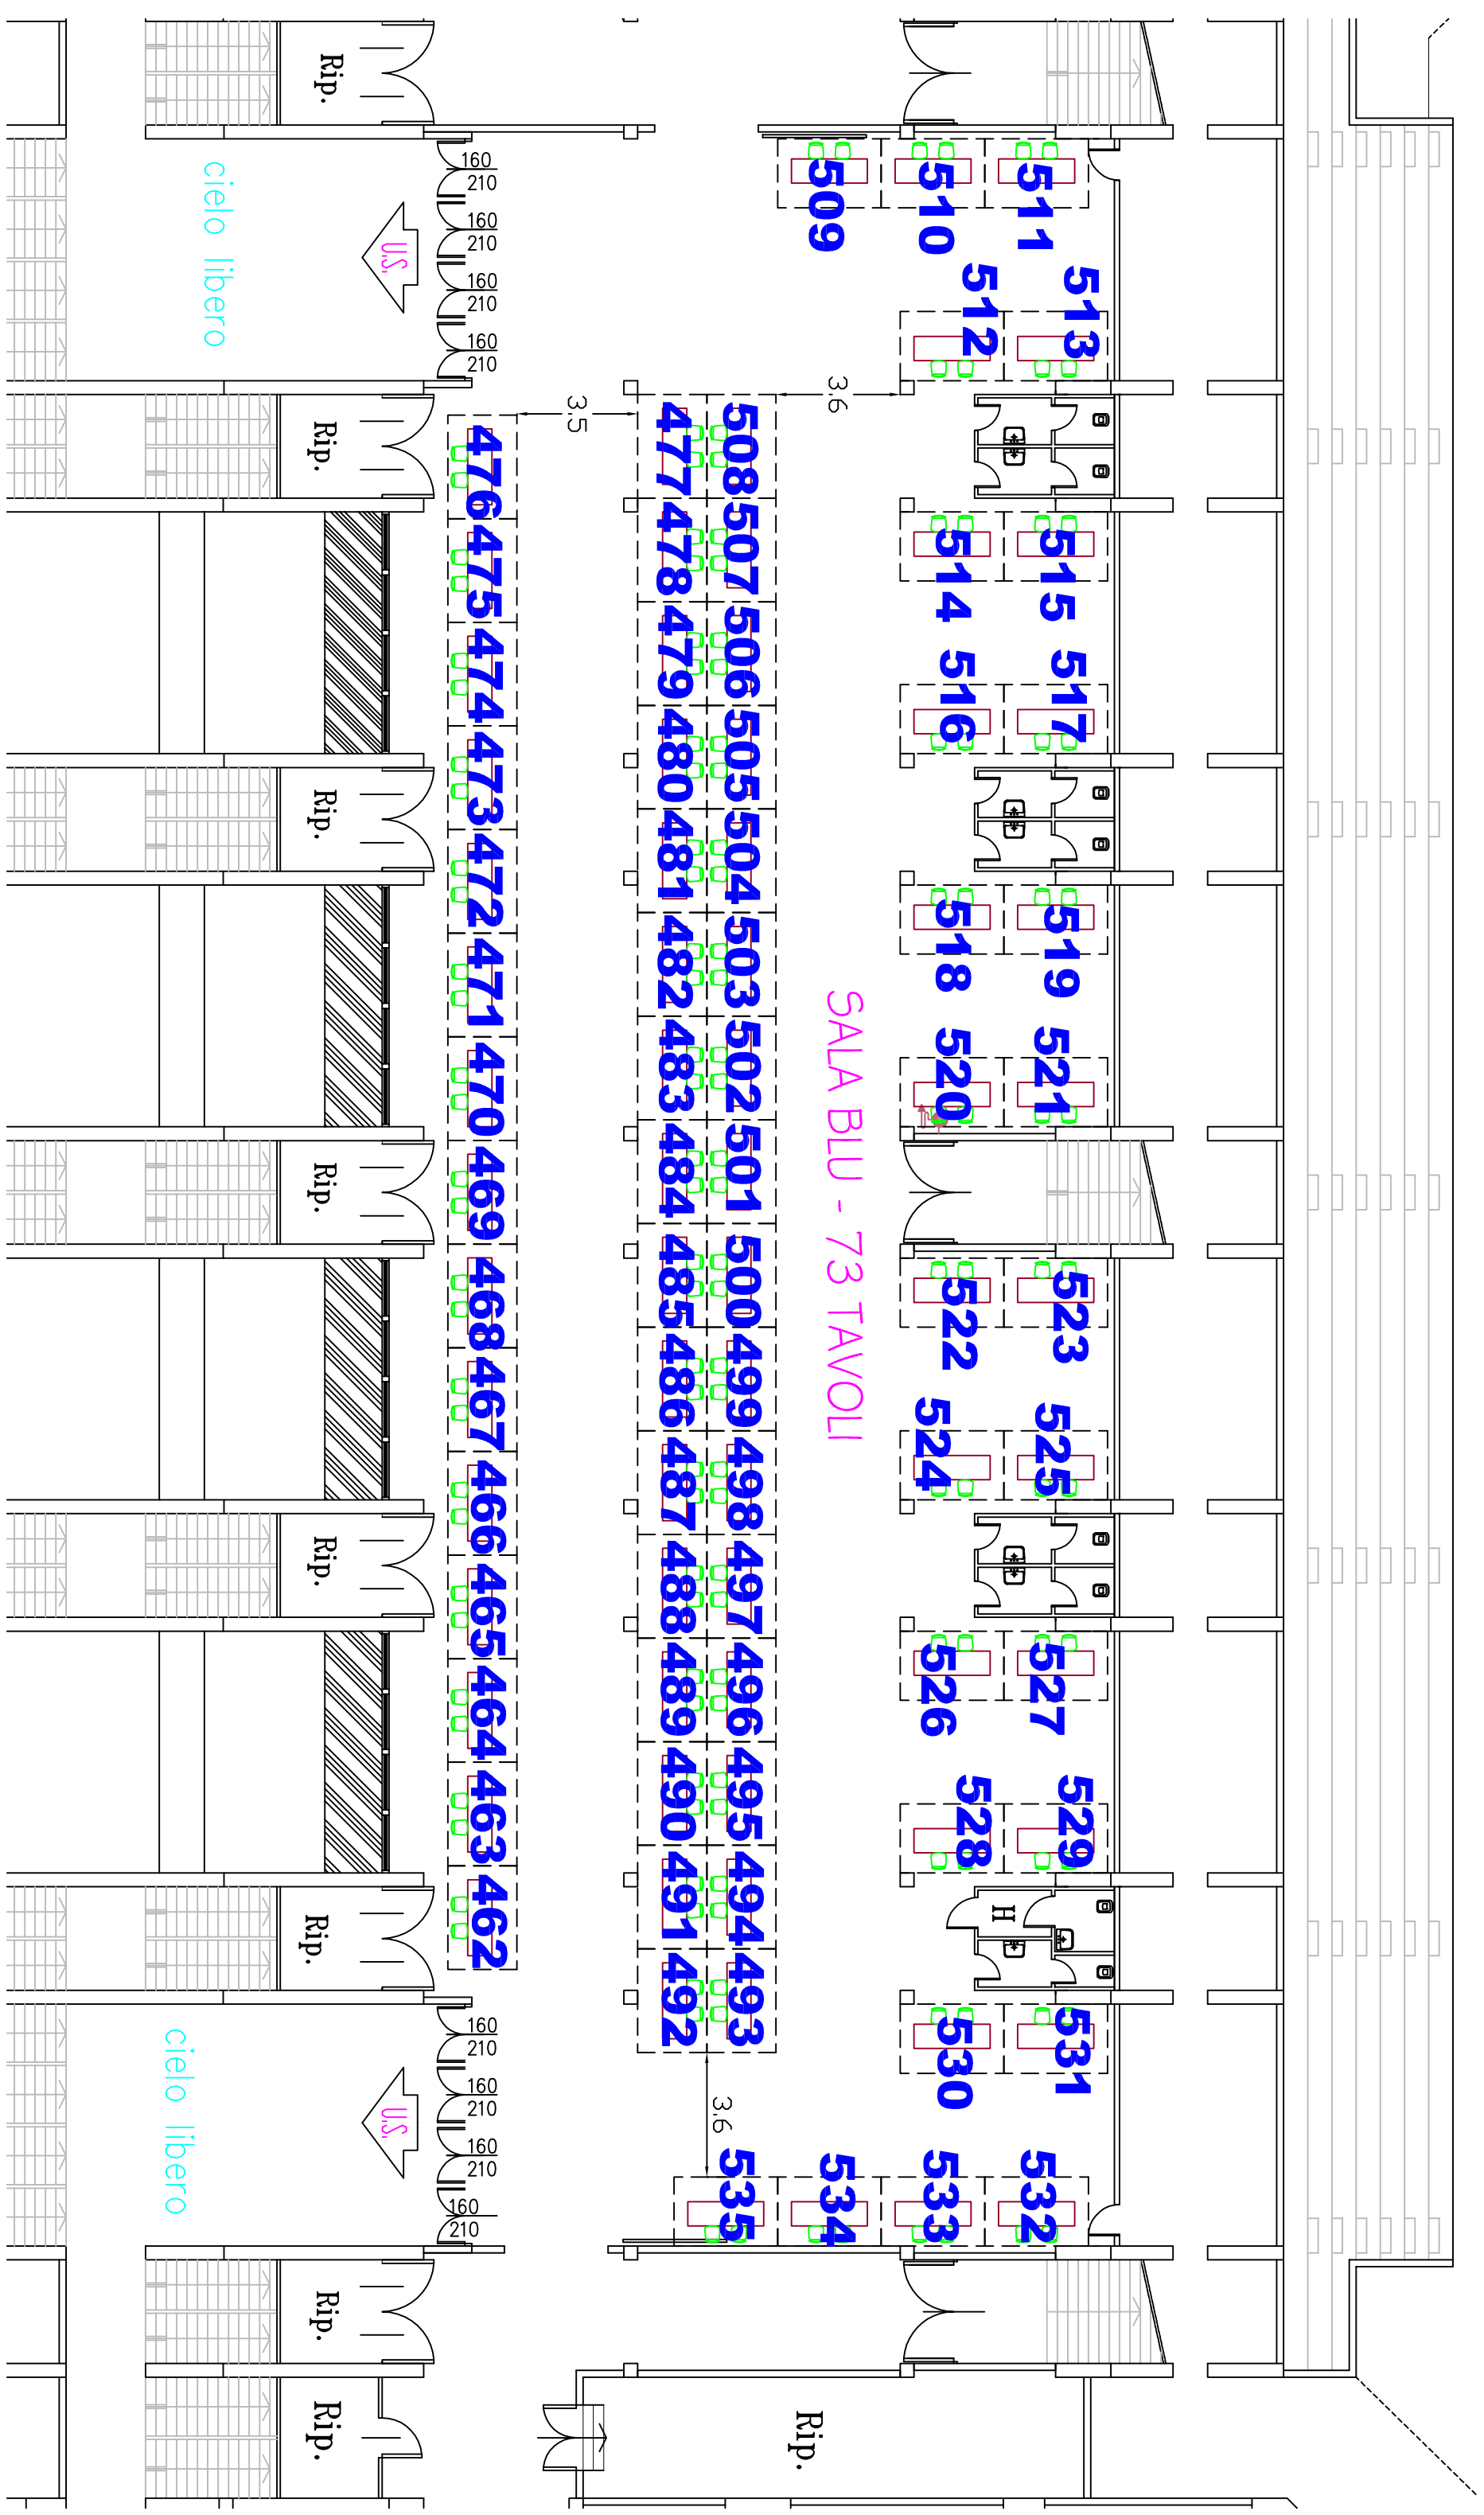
Rip.
160
210
160
210
160
210
160
210
cielo libero
U.S.
509
510
511
512
513
3.6
3.5
Rip.
476
475
474
473
472
471
470
469
468
467
466
465
464
463
462
477
478
479
480
481
482
483
484
485
486
487
488
489
490
491
492
508
507
506
505
504
503
502
501
500
499
498
497
496
495
494
493
514
515
516
517
518
519
520
521
SALA BLU - 73 TAVOLI
Rip.
Rip.
522
523
524
525
Rip.
526
527
528
529
H
Rip.
530
531
160
210
160
210
160
210
160
210
cielo libero
U.S.
3.6
535
534
533
532
Rip.
Rip.
Rip.